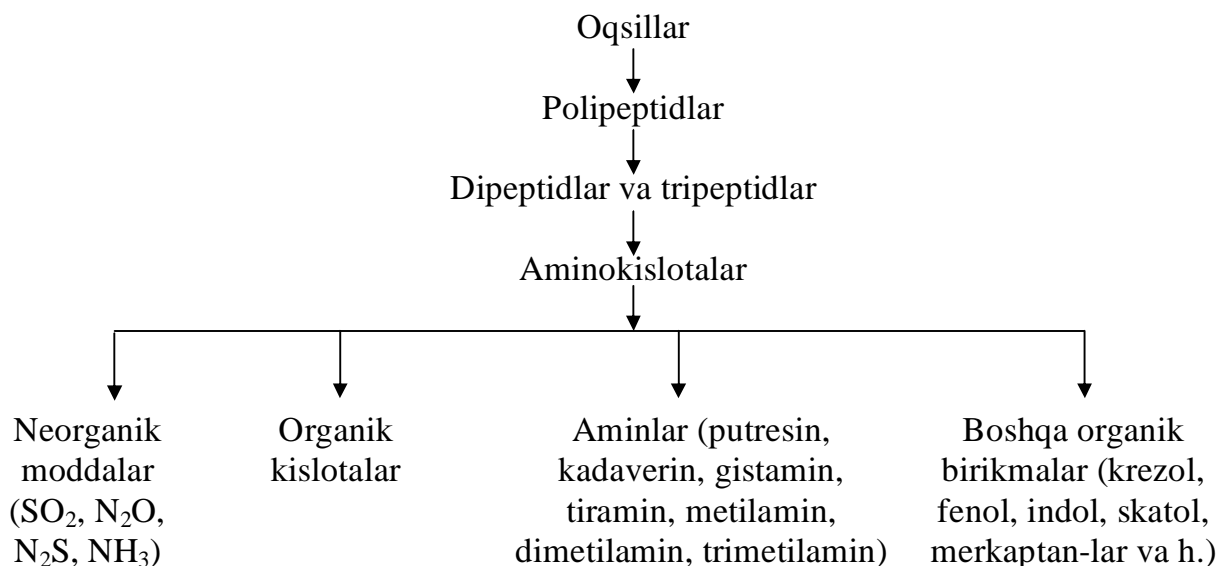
Oqsillar

Polipeptidlar

Dipeptidlar va tripeptidlar

Aminokislotalar

Neorganik moddalar ($SO_2$, $N_2O$, $N_2S$, $NH_3$)

Organik kislotalar

Aminlar (putresin, kadaverin, gistamin, tiramin, metilamin, dimetilamin, trimetilamin)

Boshqa organik birikmalar (krezol, fenol, indol, skatol, merkaptan-lar va h.)